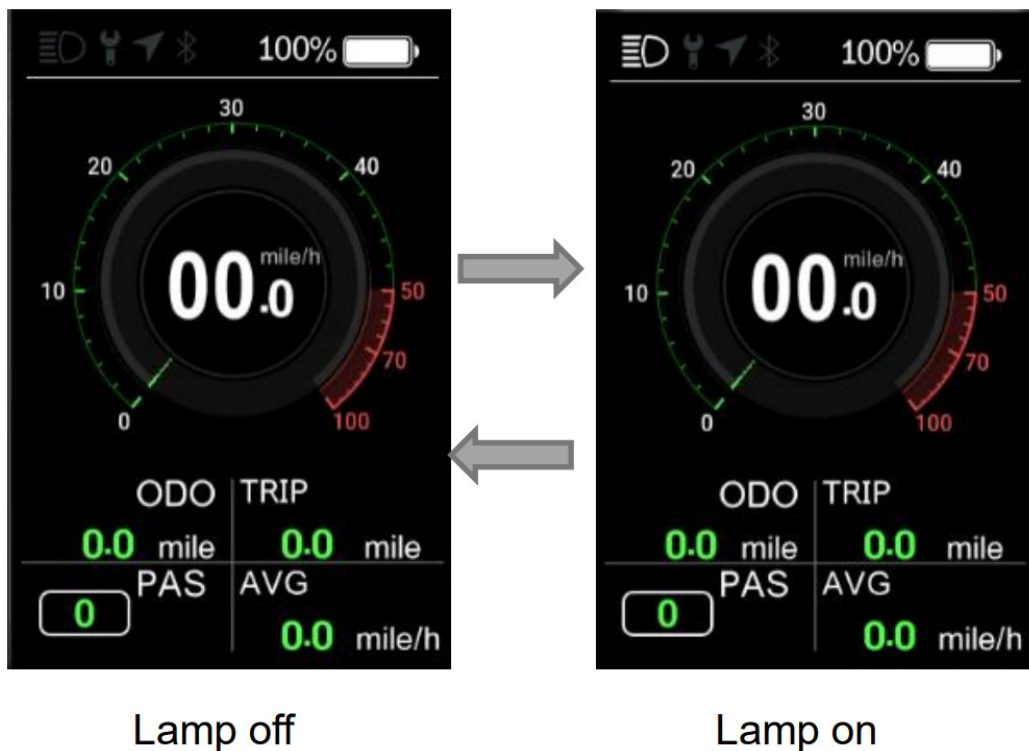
100%

30
20
40
10
00.0
mile/h
50
70
0
100

ODO
TRIP
0.0 mile
0.0 mile
PAS
AVG
0
0.0 mile/h

Lamp off

100%

30
20
40
10
00.0
mile/h
50
70
0
100

ODO
TRIP
0.0 mile
0.0 mile
PAS
AVG
0
0.0 mile/h

Lamp on